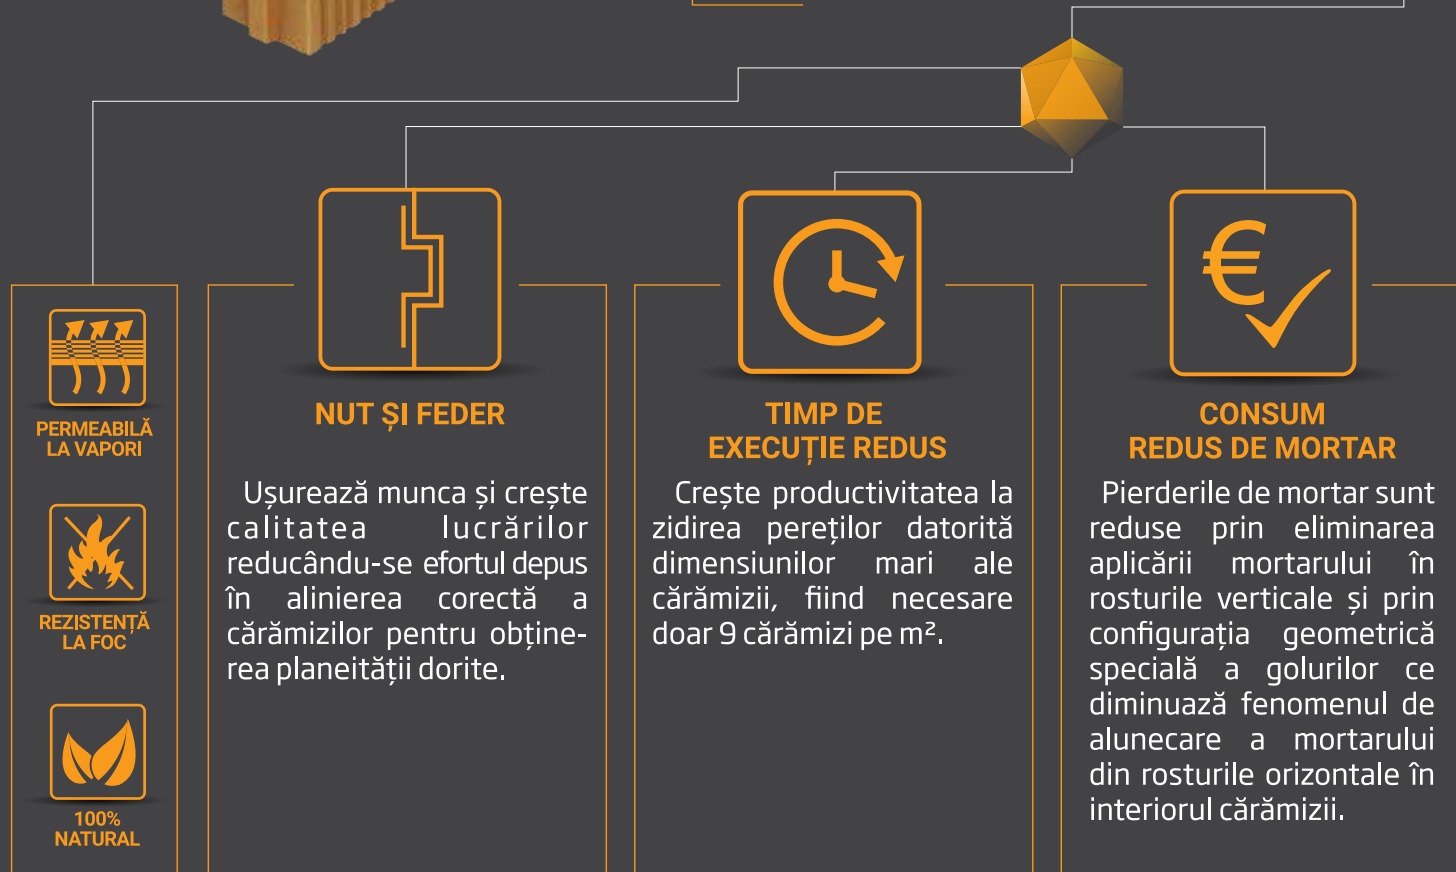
PERMEABILĂ LA VAPORI

REZISTENȚĂ LA FOC

100% NATURAL

NUT ȘI FEDER

Ușurează munca și crește calitatea lucrărilor reducându-se efortul depus în alinierea corectă a cărămizilor pentru obținerea planeității dorite.

TIMP DE EXECUȚIE REDUS

Crește productivitatea la zidirea pereților datorită dimensiunilor mari ale cărămizii, fiind necesare doar 9 cărămizi pe m².

CONSUM REDUS DE MORTAR

Pierderile de mortar sunt reduse prin eliminarea aplicării mortarului în rosturile verticale și prin configurația geometrică specială a golurilor ce diminuază fenomenul de alunecare a mortarului din rosturile orizontale în interiorul cărămizii.